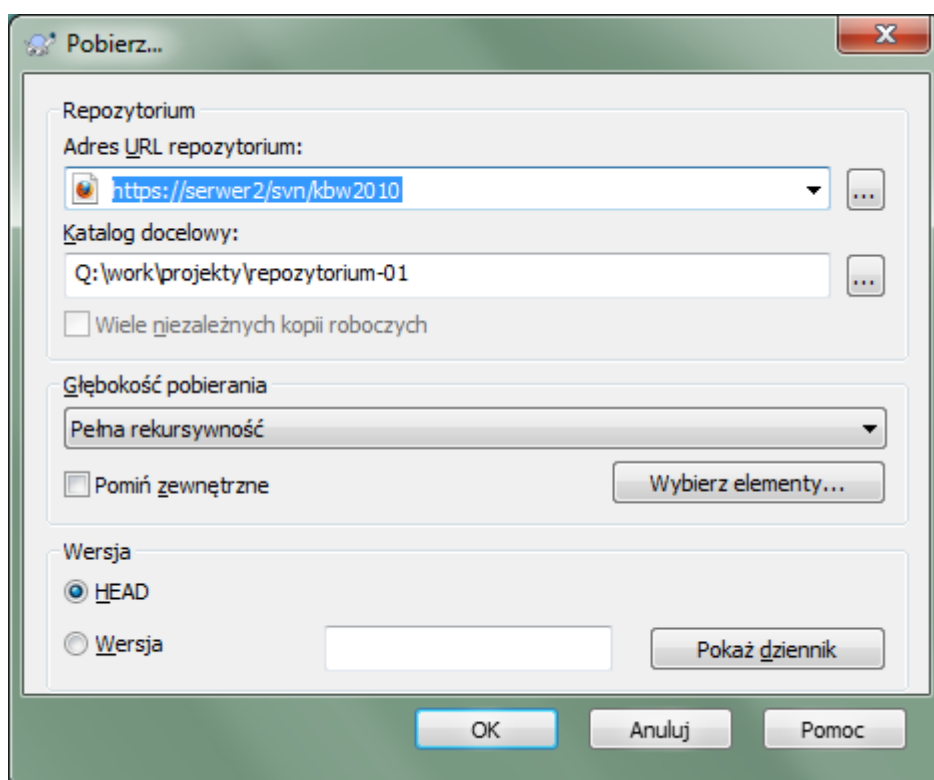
Pobierz...

Repozytorium

Adres URL repozytorium:

https://serwer2/svn/kbw2010

...

Katalog docelowy:

Q:\work\projekty\repozytorium-01

...

Wiele niezależnych kopii roboczych

Głębokość pobierania

Pełna rekursywność

Pomiń zewnętrzne

Wybierz elementy...

Wersja

HEAD

Wersja

Pokaż dziennik

OK

Anuluj

Pomoc